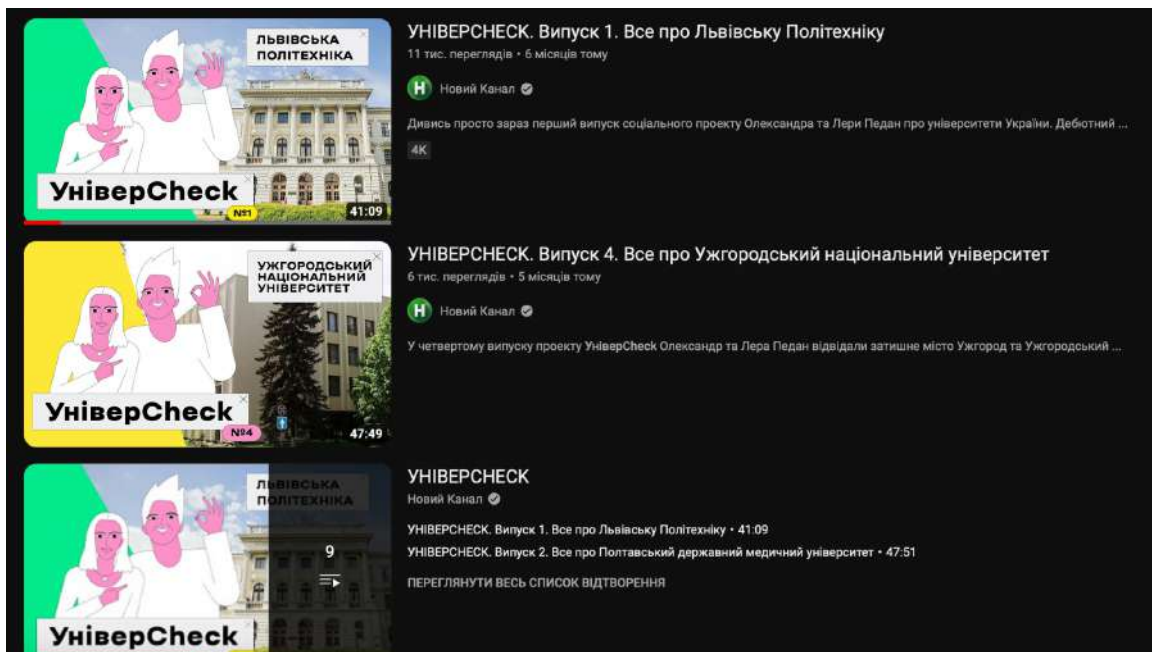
ЛЬВІВСЬКА ПОЛІТЕХНІКА

УніверCheck

№1

41:09

УНІВЕРСНЕСК. Випуск 1. Все про Львівську Політехніку

11 тис. переглядів • 6 місяців тому

Н Новий Канал

Дивись просто зараз перший випуск соціального проекту Олександра та Лери Педан про університети України. Дебютний ...

4K

УЖГОРОДСЬКИЙ НАЦІОНАЛЬНИЙ УНІВЕРСИТЕТ

УніверCheck

№4

47:49

УНІВЕРСНЕСК. Випуск 4. Все про Ужгородський національний університет

6 тис. переглядів • 5 місяців тому

Н Новий Канал

У четвертому випуску проекту УніверCheck Олександр та Лера Педан відвідали затишне місто Ужгород та Ужгородський ...

ЛЬВІВСЬКА ПОЛІТЕХНІКА

УніверCheck

9

УНІВЕРСНЕСК

Новий Канал

УНІВЕРСНЕСК. Випуск 1. Все про Львівську Політехніку • 41:09

УНІВЕРСНЕСК. Випуск 2. Все про Полтавський державний медичний університет • 47:51

ПЕРЕГЛЯНУТИ ВЕСЬ СПИСОК ВІДТВОРЕННЯ